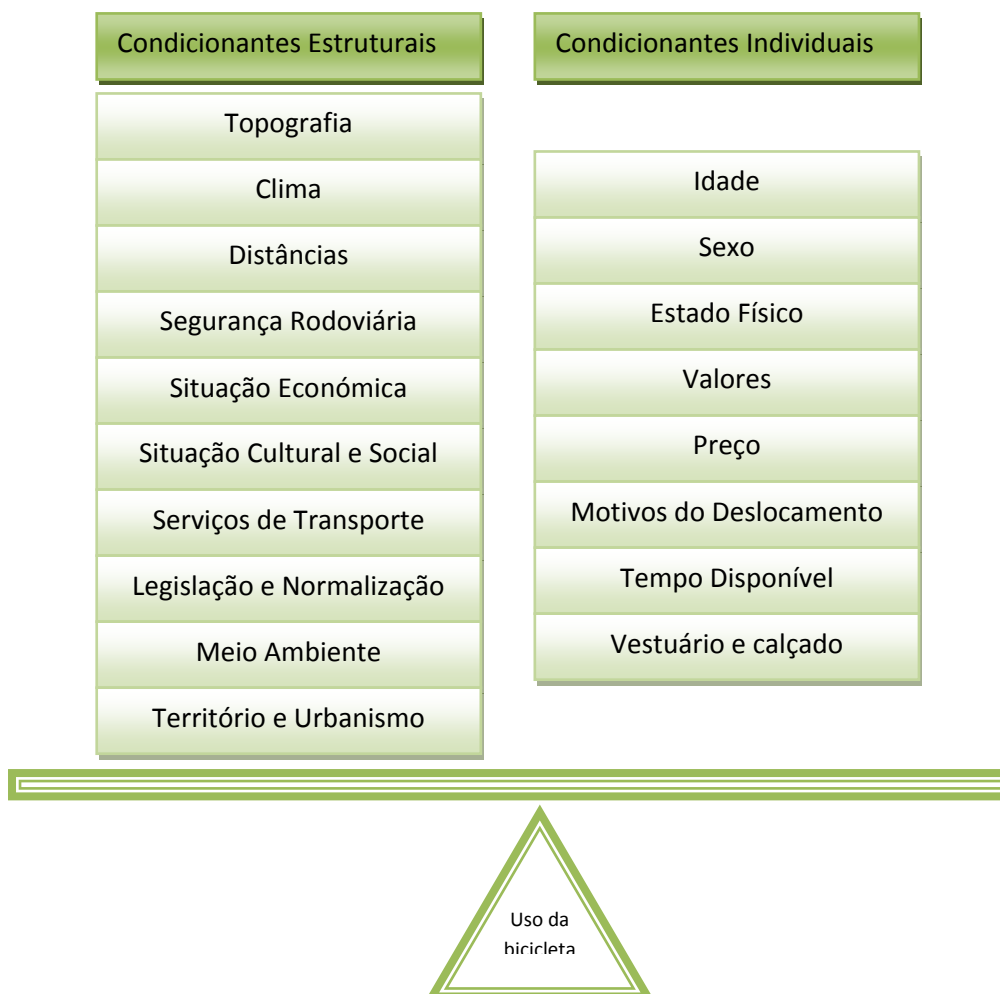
Condicionantes Estruturais

Topografia

Clima

Distâncias

Segurança Rodoviária

Situação Económica

Situação Cultural e Social

Serviços de Transporte

Legislação e Normalização

Meio Ambiente

Território e Urbanismo

Condicionantes Individuais

Idade

Sexo

Estado Físico

Valores

Preço

Motivos do Deslocamento

Tempo Disponível

Vestuário e calçado

Uso da bicicleta